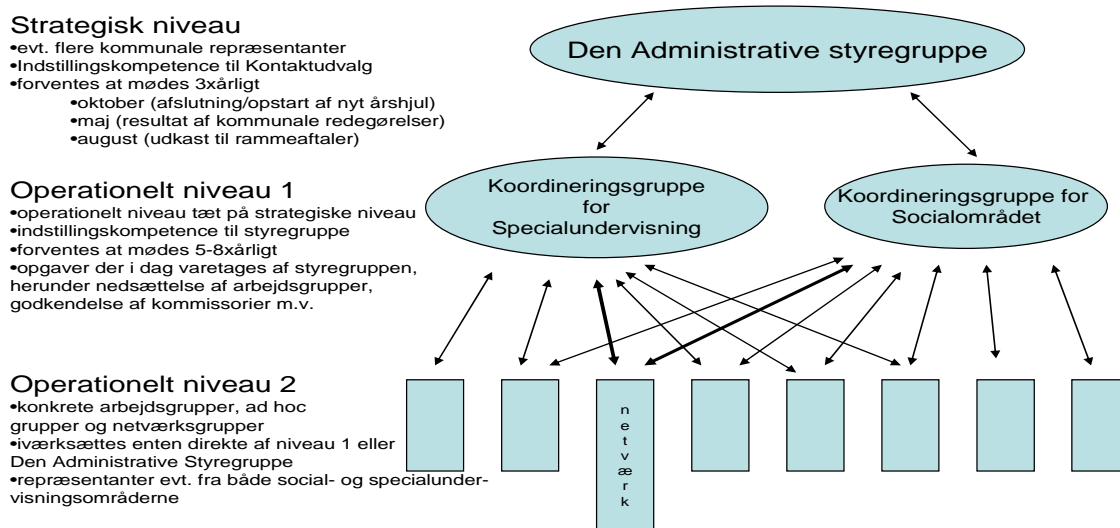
Strategisk niveau
•evt. flere kommunale repræsentanter
•Indstillingskompetence til Kontaktudvalg
•forventes at mødes 3xårligt
•oktober (afslutning/opstart af nyt årshjul)
•maj (resultat af kommunale redegørelser)
•august (udkast til rammeaftaler)

Den Administrative styregruppe

Operationelt niveau 1
•operationelt niveau tæt på strategiske niveau
•indstillingskompetence til styregruppe
•forventes at mødes 5-8xårligt
•opgaver der i dag varetages af styregruppen, herunder nedsættelse af arbejdsgrupper, godkendelse af kommissorier m.v.

Koordineringsgruppe for Specialundervisning

Koordineringsgruppe for Socialområdet

Operationelt niveau 2
•konkrete arbejdsgrupper, ad hoc grupper og netværksgrupper
•iværksættes enten direkte af niveau 1 eller Den Administrative Styregruppe
•repræsentanter evt. fra både social- og specialundervisningsområderne

n e t v æ r k